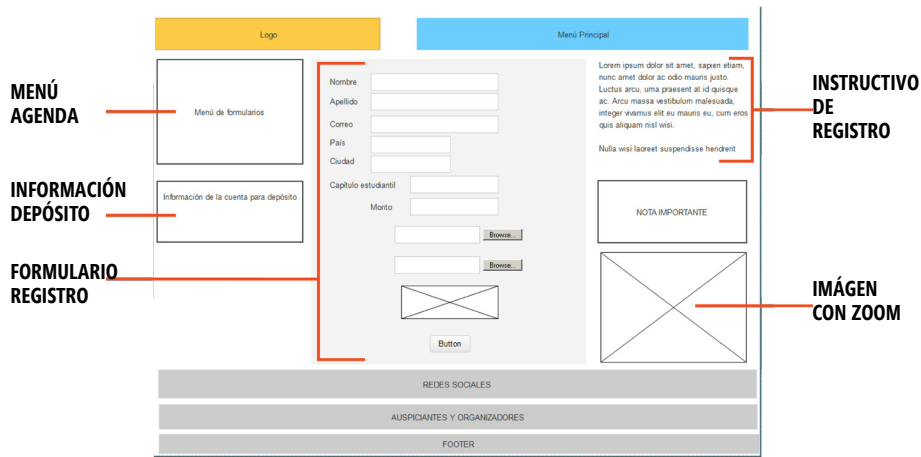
Logo

Menú Principal

MENÚ AGENDA

Menú de formularios

INFORMACIÓN DEPÓSITO

Información de la cuenta para depósito

FORMULARIO REGISTRO

Nombre

Apellido

Correo

País

Ciudad

Capitulo estudiantil

Monto

Browse...

Browse...

Button

Lorem ipsum dolor sit amet, sapien etiam, nunc amet dolor ac odio mauris justo. Luctus arcu, urna praesent at id quisque ac. Arcu massa vestibulum malesuada, integer vivamus elit eu mauris eu, cum eros quis aliquam nisl wisi.

Nulla wisi laoreet suspendisse hendrerit

INSTRUCTIVO DE REGISTRO

NOTA IMPORTANTE

IMÁGEN CON ZOOM

REDES SOCIALES

AUSPICIANTES Y ORGANIZADORES

FOOTER